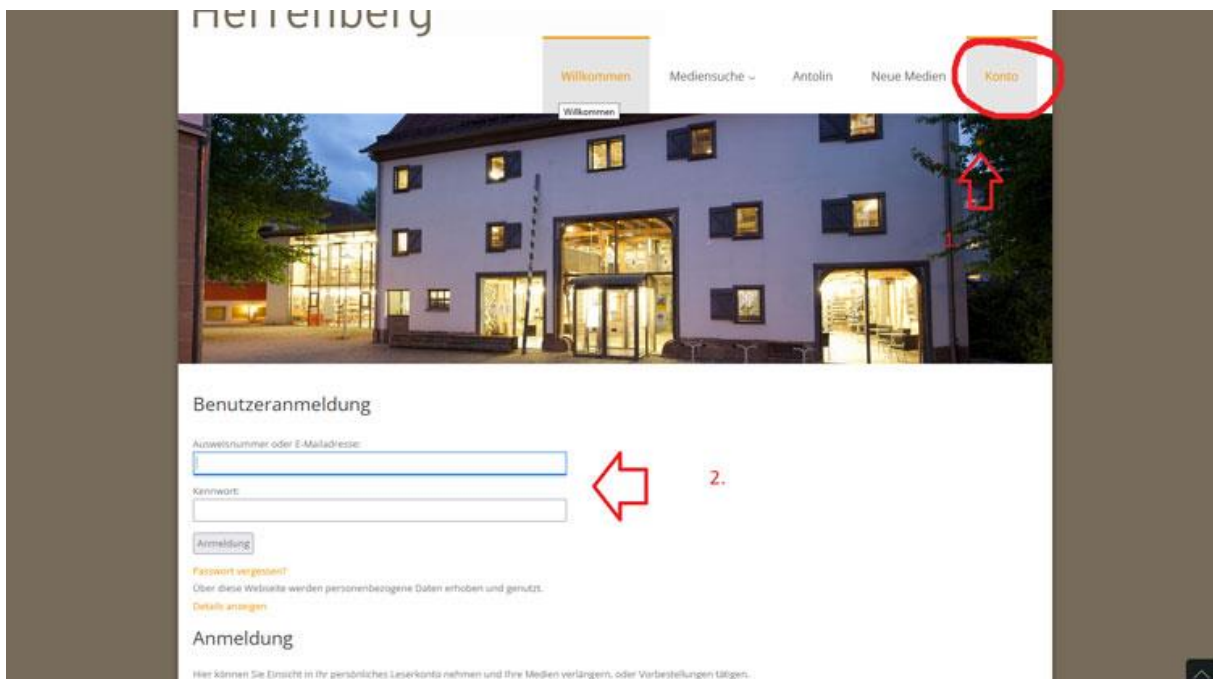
Herrenberg

Willkommen
Mediensuche
Antolin
Neue Medien
Konto

Willkommen

1.

Benutzeranmeldung

Ausweisnummer oder E-Mailadresse:

2.

Kennwort:

Anmeldung

Passwort vergessen?

Über diese Webseite werden personenbezogene Daten erhoben und genutzt.

Details anzeigen

Anmeldung

Hier können Sie Einsicht in Ihr persönliches Leserkonto nehmen und Ihre Medien verlängern, oder Vorbestellungen tätigen.